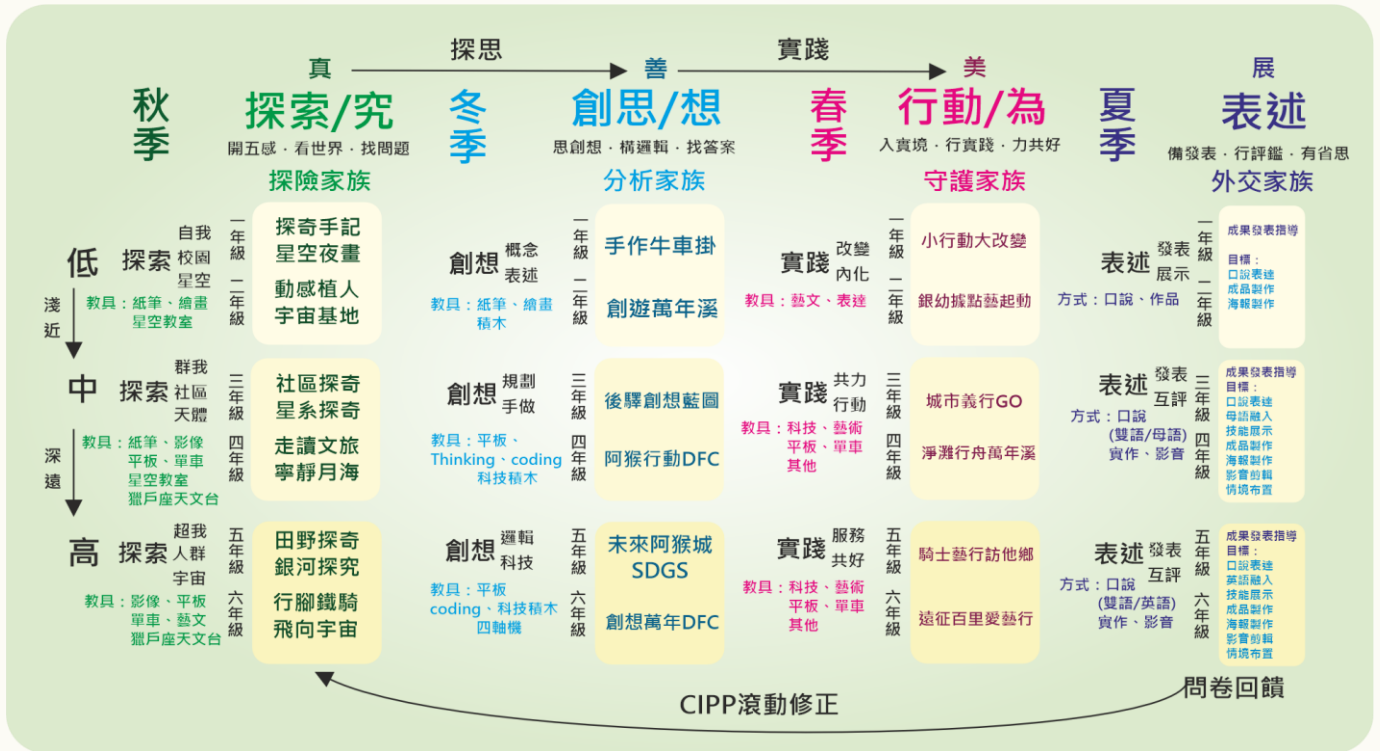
探思　實踐

真　善　美　展

秋季　探索/究
開五感．看世界．找問題
探險家族

冬季　創思/想
思創想．構邏輯．找答案
分析家族

春季　行動/為
入實境．行實踐．力共好
守護家族

夏季　表述
備發表．行評鑑．有省思
外交家族

低　探索　自我 校園 星空
教具：紙筆、繪畫 星空教室
一年級 二年級
探奇手記
星空夜畫
動感植人
宇宙基地

創想　概念 表述
教具：紙筆、繪畫 積木
一年級 二年級
手作牛車掛
創遊萬年溪

實踐　改變 內化
教具：藝文、表達
一年級 二年級
小行動大改變
銀幼據點藝起動

表述　發表 展示
方式：口說、作品
一年級 二年級
成果發表指導
目標：
口說表達
成品製作
海報製作

淺近

中　探索　群我 社區 天體
教具：紙筆、影像 平板、單車 星空教室 獵戶座天文台
三年級 四年級
社區探奇
星系探奇
走讀文旅
寧靜月海

創想　規劃 手做
教具：平板、Thinking、coding 科技積木
三年級 四年級
後驛創想藍圖
阿猴行動DFC

實踐　共力 行動
教具：科技、藝術 平板、單車 其他
三年級 四年級
城市義行GO
淨灘行舟萬年溪

表述　發表 互評
方式：口說 (雙語/母語) 實作、影音
三年級 四年級
成果發表指導
目標：
口說表達
母語融入
技能展示
成品製作
海報製作
影音剪輯
情境布置

深遠

高　探索　超我 人群 宇宙
教具：影像、平板 單車、藝文 獵戶座天文台
五年級 六年級
田野探奇
銀河探究
行腳鐵騎
飛向宇宙

創想　邏輯 科技
教具：平板 coding、科技積木 四軸機
五年級 六年級
未來阿猴城 SDGS
創想萬年DFC

實踐　服務 共好
教具：科技、藝術 平板、單車 其他
五年級 六年級
騎士藝行訪他鄉
遠征百里愛藝行

表述　發表 互評
方式：口說 (雙語/英語) 實作、影音
五年級 六年級
成果發表指導
目標：
口說表達
英語融入
技能展示
成品製作
海報製作
影音剪輯
情境布置

問卷回饋
CIPP滾動修正